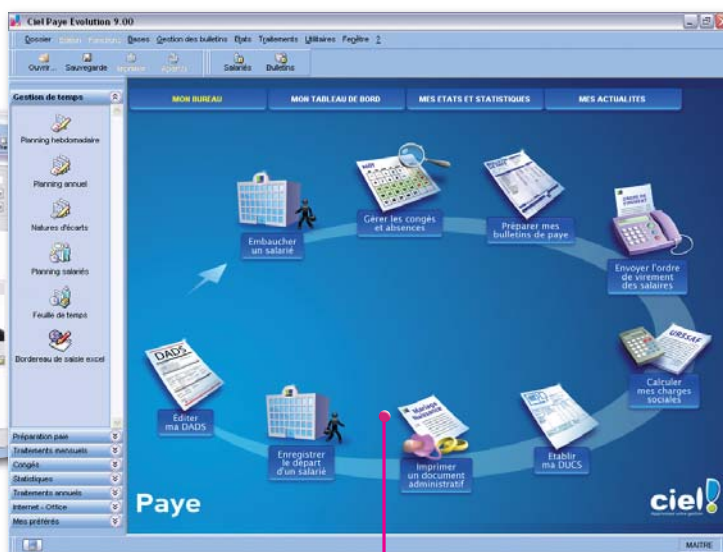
Ciel Paye Evolution 9.00

Dossier Edition Fonctions Bases Gestion des bulletins Etats Traitements Utilitaires Fenêtre ?

Ouvrir... Sauvegarde Imprimer Aperçu Salariés Bulletins

Gestion de temps

Planning hebdomadaire

Planning annuel

Natures d'écarts

Planning salariés

Feuille de temps

Bordereau de saisie excel

Préparation paie

Traitements mensuels

Congés

Statistiques

Traitements annuels

Internet - Office

Mes préférés

MON BUREAU

MON TABLEAU DE BORD

MES ETATS ET STATISTIQUES

MES ACTUALITES

Embaucher un salarié

Gérer les congés et absences

Préparer mes bulletins de paye

Envoyer l'ordre de virement des salaires

URSSAF

Calculer mes charges sociales

Etablir ma DUCS

Imprimer un document administratif

Enregistrer le départ d'un salarié

DADS

Editer ma DADS

Paye

ciel

MAITRE